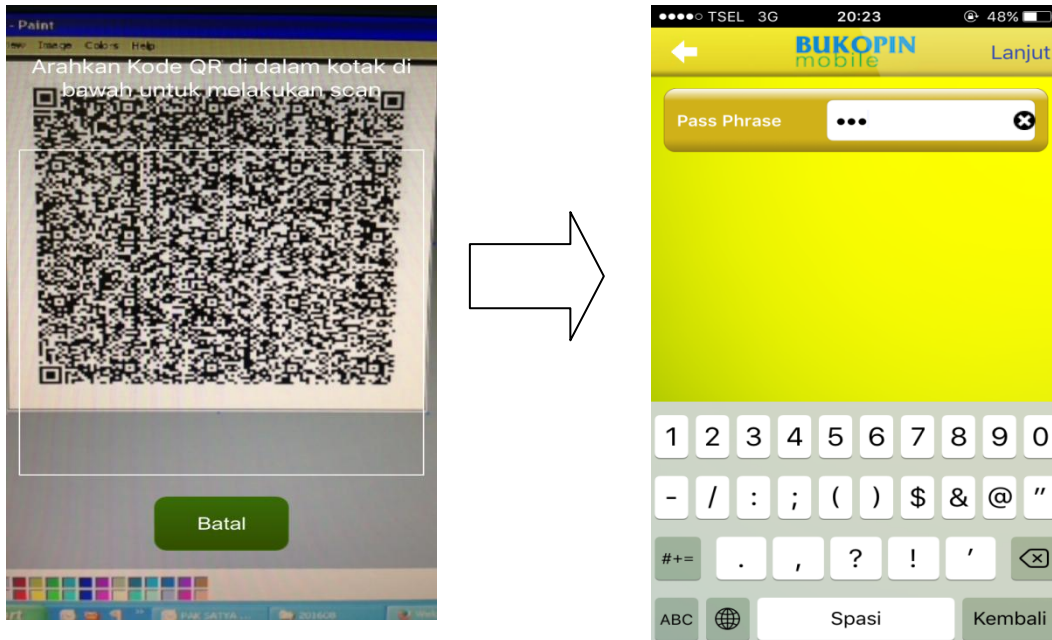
- Paint
ew Image Colors Help

Arahkan Kode QR di dalam kotak di bawah untuk melakukan scan

Batal

PAK SATYA ... 201608

●●●●○ TSEL 3G 20:23 48%

BUKOPIN mobile

Lanjut

Pass Phrase •••

1 2 3 4 5 6 7 8 9 0
- / : ; ( ) $ & @ "
#+= . , ? ! '
ABC Spasi Kembali